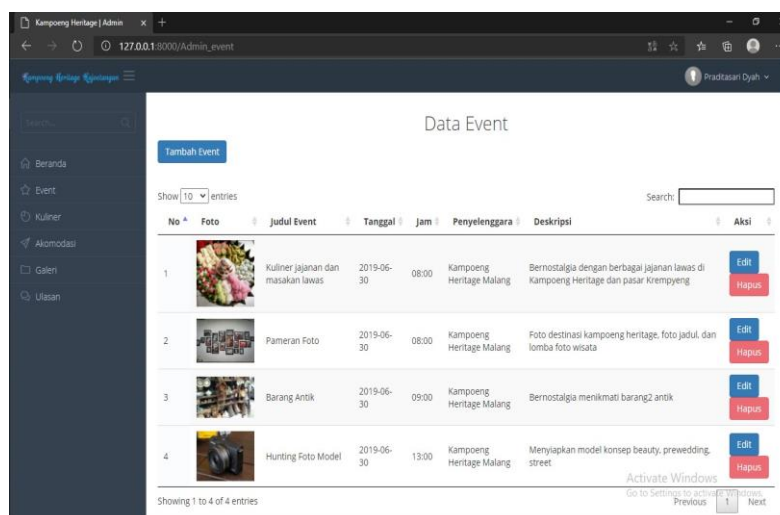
Kampoeng Heritage | Admin

127.0.0.1:8000/Admin_event

Kampoeng Heritage Kajoetangan

Praditasari Dyah

Search...

Beranda

Event

Kuliner

Akomodasi

Galeri

Ulasan

Data Event

Tambah Event

Show 10 entries

Search:

| No | Foto | Judul Event | Tanggal | Jam | Penyelenggara | Deskripsi | Aksi |
|---|---|---|---|---|---|---|---|
| 1 | | Kuliner jajanan dan masakan lawas | 2019-06-30 | 08:00 | Kampoeng Heritage Malang | Bernostalgia dengan berbagai jajanan lawas di Kampoeng Heritage dan pasar Krempyeng | Edit Hapus |
| 2 | | Pameran Foto | 2019-06-30 | 08:00 | Kampoeng Heritage Malang | Foto destinasi kampoeng heritage, foto jadul, dan lomba foto wisata | Edit Hapus |
| 3 | | Barang Antik | 2019-06-30 | 09:00 | Kampoeng Heritage Malang | Bernostalgia menikmati barang2 antik | Edit Hapus |
| 4 | | Hunting Foto Model | 2019-06-30 | 13:00 | Kampoeng Heritage Malang | Menyiapkan model konsep beauty, prewedding, street | Edit Hapus |

Showing 1 to 4 of 4 entries

Activate Windows
Go to Settings to activate Windows.

Previous 1 Next